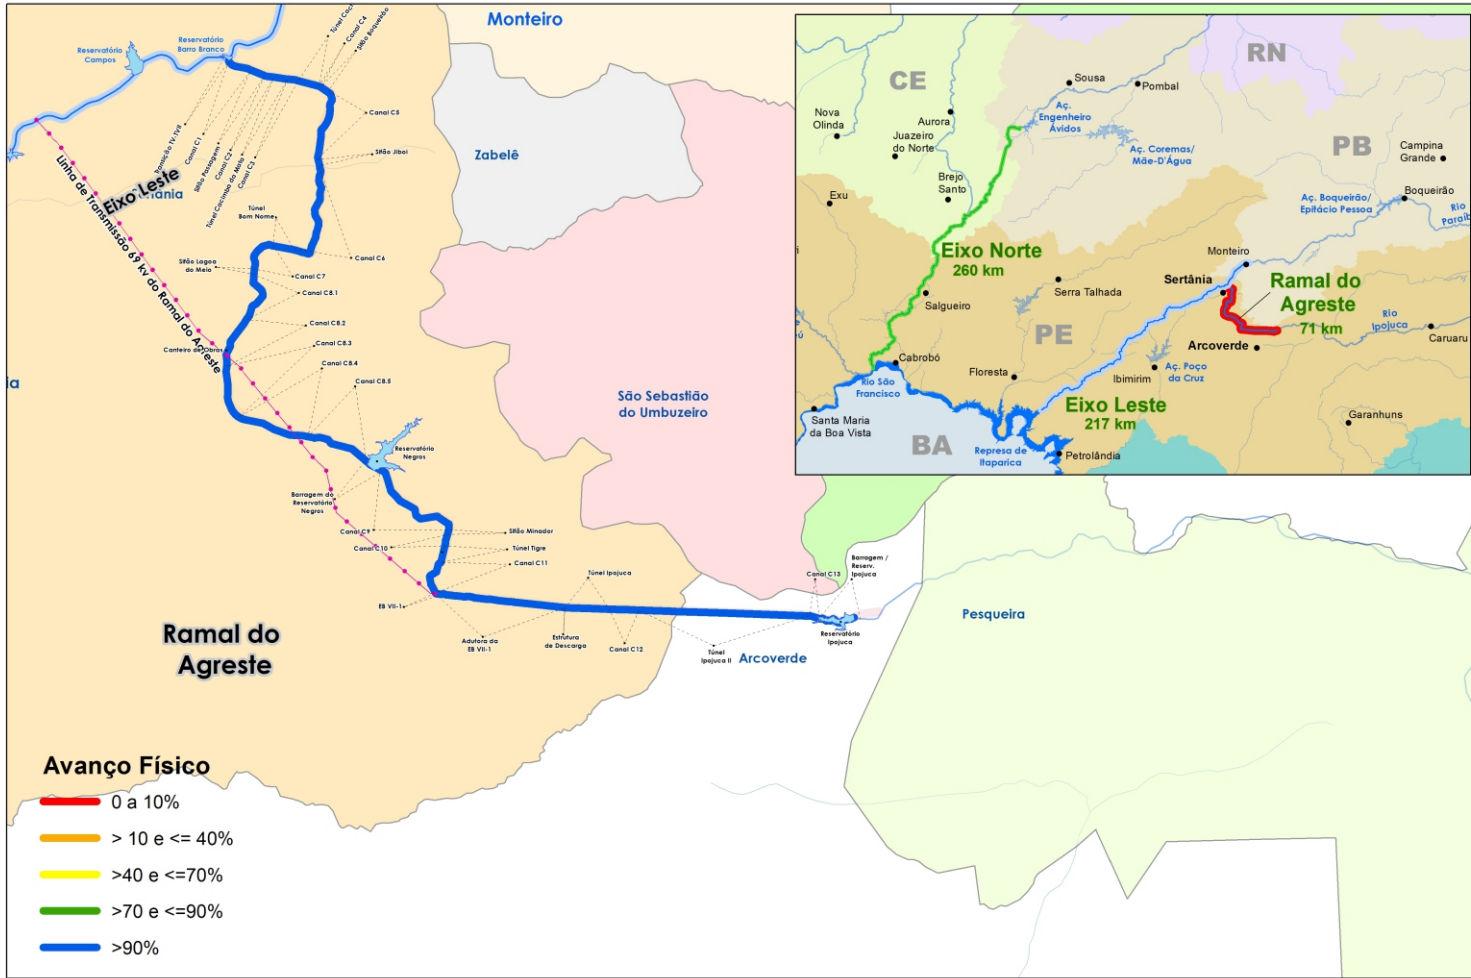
Monteiro

Reservatório Campos

Reservatório Barro Branco

Túnel Cacimba

Canal C4

Sifão Braquinho

Canal C5

Sifão Jiboi

Eixo Leste

Linha de Transmissão 69 kv do Ramal do Agreste

Canal C1

Canal C2

Canal C3

Sifão Passagem

Túnel Cacimba de Melo

Túnel Bom Nome

Canal C6

Sifão Lagoa do Meio

Canal C7

Canal C8.1

Canal C8.2

Canal C8.3

Canal C8.4

Canal C8.5

Canteiro de Obras

Zabelê

Reservatório Negros

Barragem do Reservatório Negros

Canal C9

Canal C10

Sifão Minador

Túnel Tigre

Canal C11

EB VII-1

Túnel Ipojuca

Adutora da EB VII-1

Estrutura de Descarga

Canal C12

Túnel Ipojuca II

Arcoverde

Canal C13

Barragem / Reserv. Ipojuca

Reservatório Ipojuca

São Sebastião do Umbuzeiro

Pesqueira

Ramal do Agreste

CE

RN

PB

PE

BA

Sousa

Pombal

Nova Olinda

Aurora

Juazeiro do Norte

Aç. Engenheiro Ávidos

Aç. Coremas/ Mãe-D'Água

Campina Grande

Brejo Santo

Exu

Boqueirão

Aç. Boqueirão/ Epitácio Pessoa

Rio Paraíba

Eixo Norte 260 km

Monteiro

Sertânia

Ramal do Agreste 71 km

Salgueiro

Serra Talhada

Rio Ipojuca

Caruaru

Arcoverde

Cabrobó

Floresta

Aç. Poço da Cruz

Ibimirim

Rio São Francisco

Santa Maria da Boa Vista

Eixo Leste 217 km

Garanhuns

Represa de Itaparica

Petrolândia

Avanço Físico

0 a 10%

> 10 e <= 40%

>40 e <=70%

>70 e <=90%

>90%